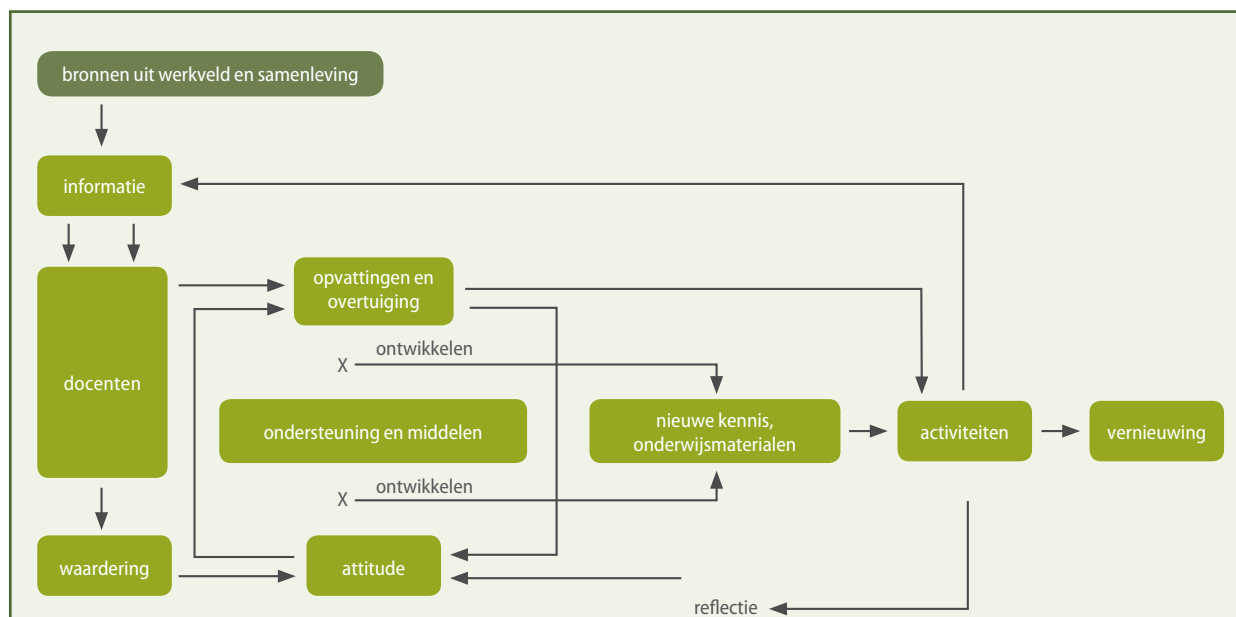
bronnen uit werkveld en samenleving

informatie

docenten

opvattingen en overtuiging

X ontwikkelen

ondersteuning en middelen

nieuwe kennis, onderwijsmaterialen

activiteiten

vernieuwing

X ontwikkelen

waardering

attitude

reflectie